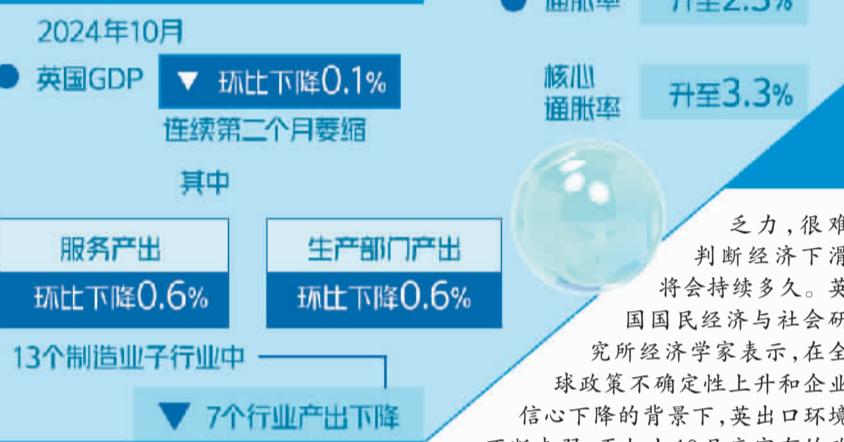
通胀率 升至2.3%

2024年10月

英国GDP ▼ 环比下降0.1%

连续第二个月萎缩

核心通胀率 升至3.3%

其中

服务产出 环比下降0.6%

生产部门产出 环比下降0.6%

13个制造业子行业中

▼ 7个行业产出下降

乏力，很难判断经济下滑将会持续多久。英国国民经济与社会研究所经济学家表示，在全球政策不确定性上升和企业信心下降的背景下，英出口环境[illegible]